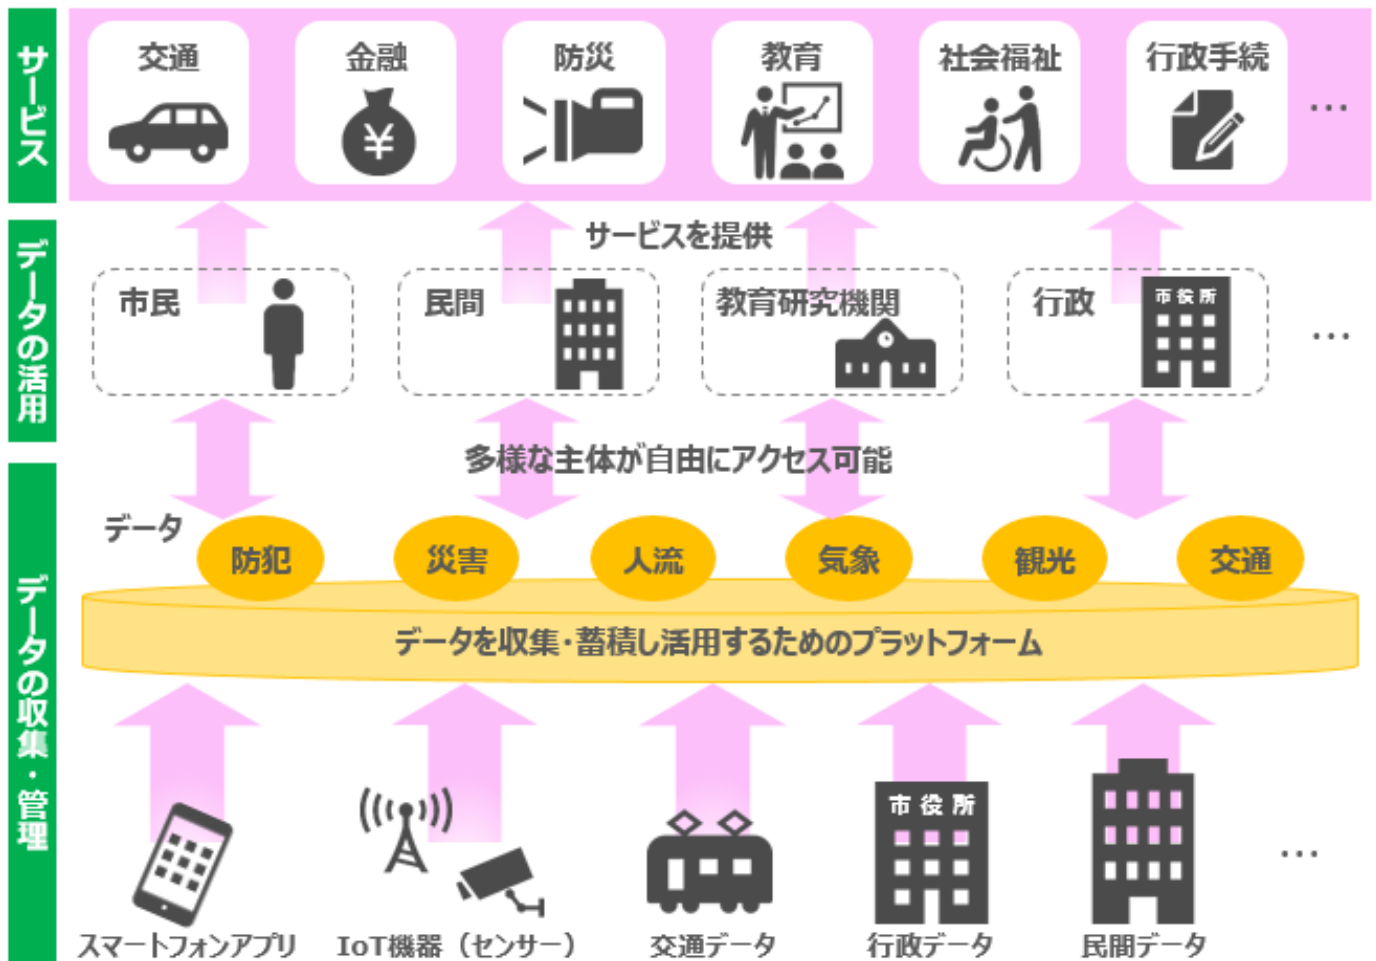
サービス

交通
金融
防災
教育
社会福祉
行政手続
…

サービスを提供

データの活用

市民
民間
教育研究機関
行政
市役所
…

多様な主体が自由にアクセス可能

データの収集・管理

データ
防犯
災害
人流
気象
観光
交通

データを収集・蓄積し活用するためのプラットフォーム

市役所

スマートフォンアプリ
IoT機器（センサー）
交通データ
行政データ
民間データ
…